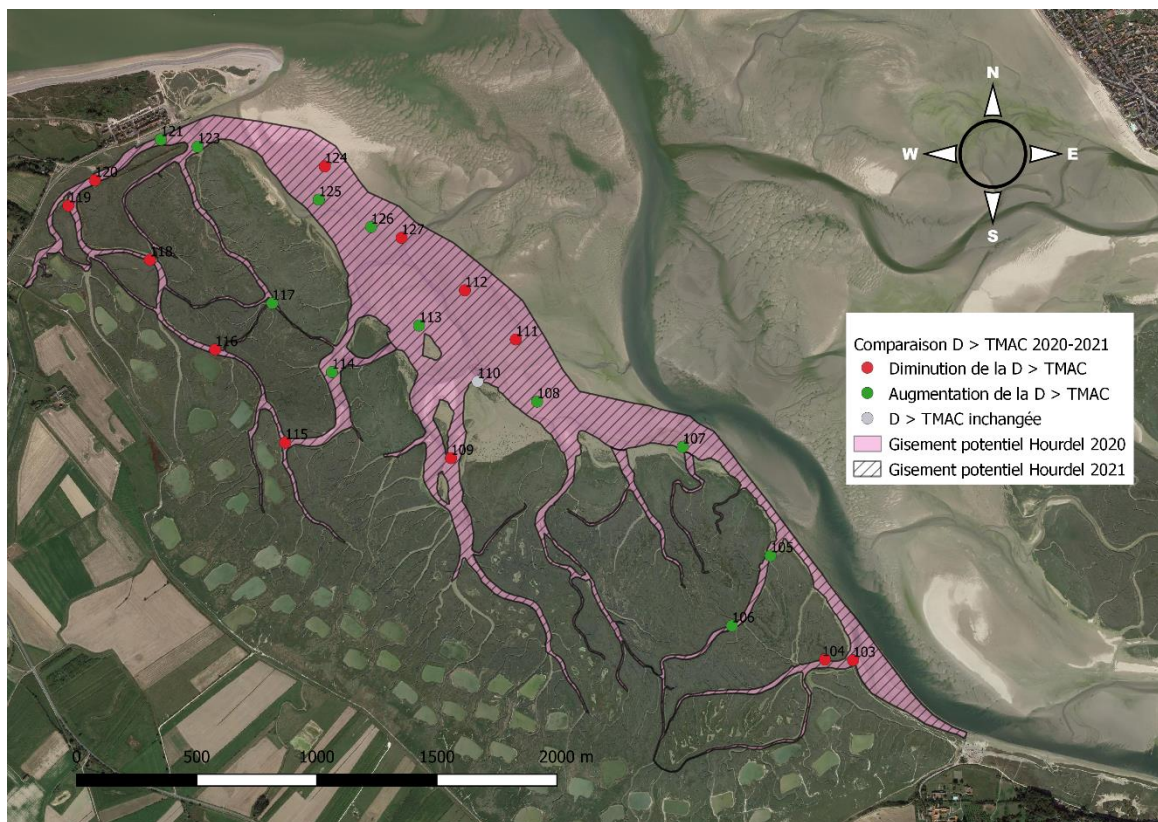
N
W
E
S

121
123
124
120
119
125
126
127
118
117
112
113
111
116
114
110
108
115
109
107
105
106
104
103

Comparaison D > TMAC 2020-2021
Diminution de la D > TMAC
Augmentation de la D > TMAC
D > TMAC inchangée
Gisement potentiel Hourdel 2020
Gisement potentiel Hourdel 2021

0
500
1000
1500
2000 m